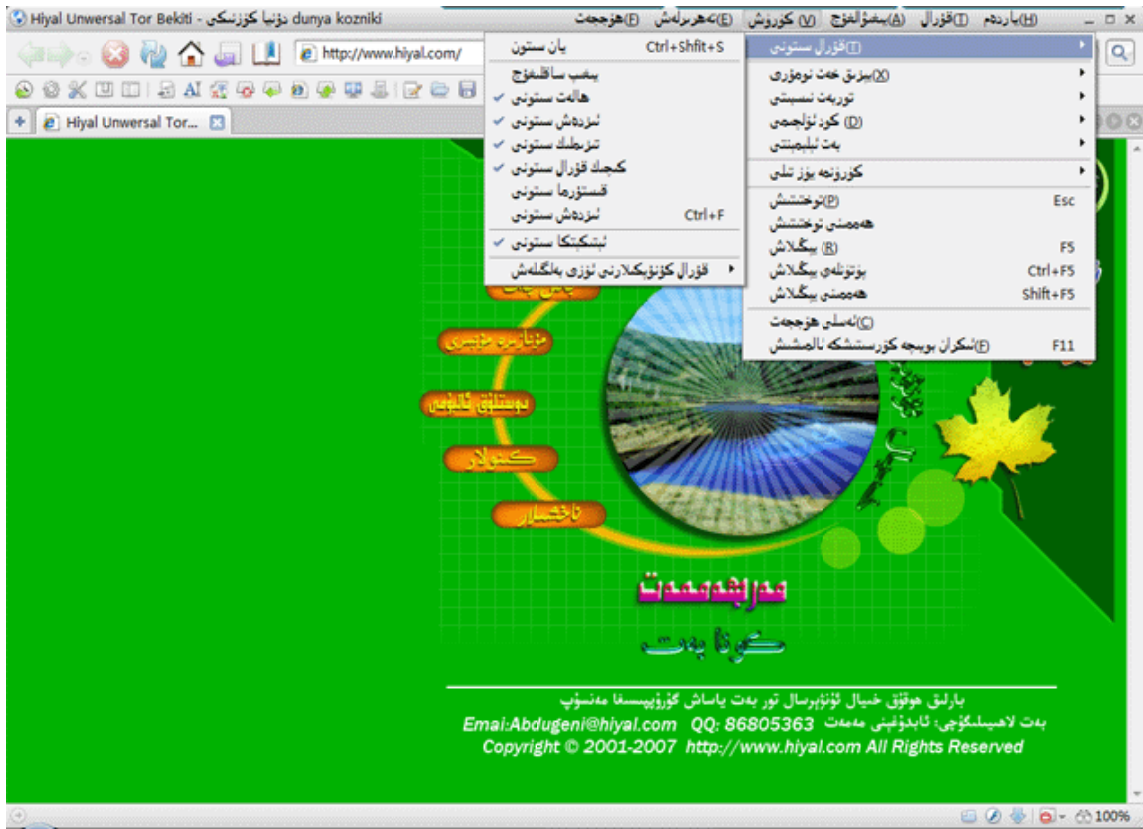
Hiyal Unwersal Tor Bekiti - دۇنيا كۆزنىكى dunya kozniki
(H)ياردەم (T)قورال (A)يىغقۇچ (V) كۆرۈش (E)تەھرىرلەش (F)ھۆججەت
http://www.hiyal.com/
Hiyal Unwersal Tor...

يان ستون Ctrl+Shfit+S
يىغىپ ساقلىغۇچ
ھالەت ستونى
ئىزدەش ستونى
تىزىملىك ستونى
كىچىك قورال ستونى
قىستۇرما ستونى
ئىزدەش ستونى Ctrl+F
ئىشكىنكا ستونى
قورال كۆزنەكلىرىنى ئۆزى بەلگىلەش

(T)قورال ستونى
(X)يېزىق خەت نۇمۇرى
تور بەت نىسبىتى
(D) كود ئۆلچىمى
بەت ئىلىمىنتى
كورۈنمە يۈز تىلى
(P)توختىتىش Esc
ھەممىنى توختىتىش
(R) يېڭىلاش F5
پۈتۈنلەي يېڭىلاش Ctrl+F5
ھەممىنى يېڭىلاش Shift+F5
(C)ئەسلى ھۆججەت
(F)ئىكران بويىچە كۆرسىتىشكە ئالمىشش F11

جامى بەت
مۇنازىرە مۇنبىرى
دوستلۇق ئالبومى
كىتوبلار
ئاخىشلار

مەرىپەت مەمەت
كونا بەت

بارلىق ھوقۇق خىيال ئۇنىۋىرسال تور بەت ياساش گۇرۇپپىسىغا مەنسۇپ
بەت لاھىيىلىگۈچى: ئابدۇغېنى مەمەت QQ: 86805363 Emai:Abdugeni@hiyal.com
Copyright © 2001-2007 http://www.hiyal.com All Rights Reserved
100%